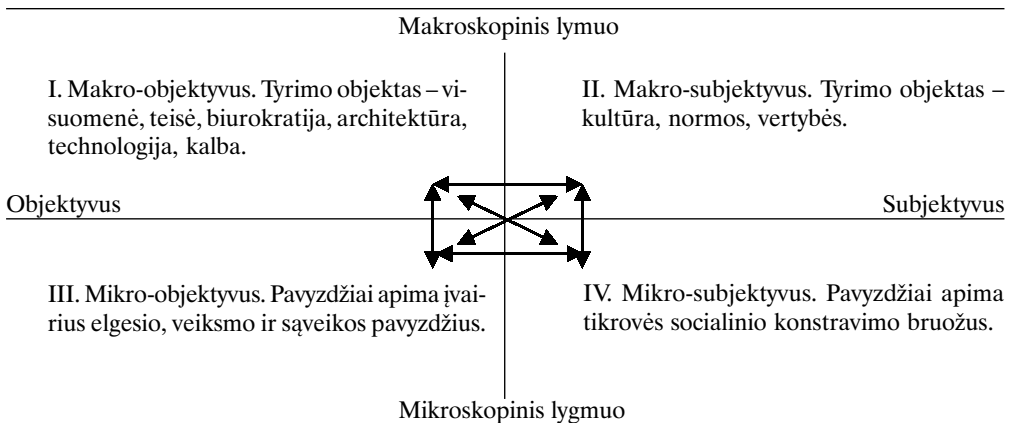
Makroskopinis lymuo

I. Makro-objektyvus. Tyrimo objektas – visuomenė, teisė, biurokratija, architektūra, technologija, kalba.

II. Makro-subjektyvus. Tyrimo objektas – kultūra, normos, vertybės.

Objektyvus

Subjektyvus

III. Mikro-objektyvus. Pavyzdžiai apima įvairius elgesio, veiksmo ir sąveikos pavyzdžius.

IV. Mikro-subjektyvus. Pavyzdžiai apima tikrovės socialinio konstravimo bruožus.

Mikroskopinis lygmuo